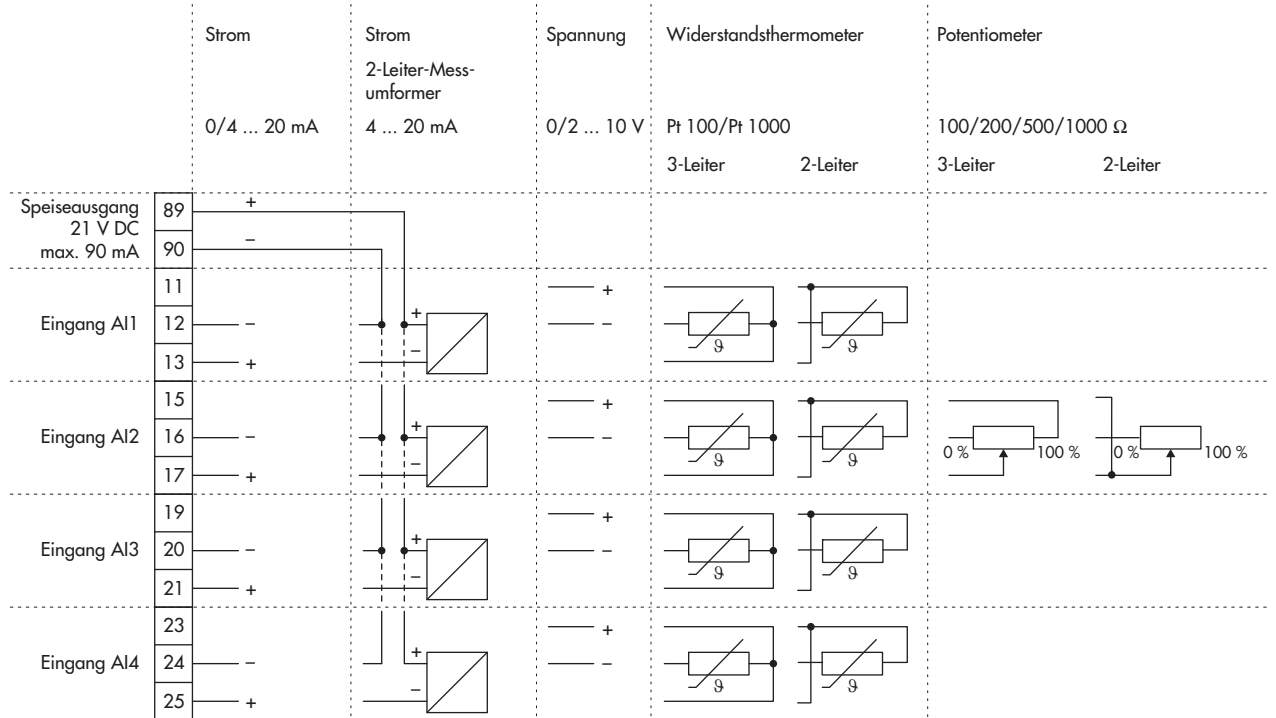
Strom

0/4 ... 20 mA

Strom
2-Leiter-Messumformer

4 ... 20 mA

Spannung

0/2 ... 10 V

Widerstandsthermometer

Pt 100/Pt 1000

3-Leiter 2-Leiter

Potentiometer

100/200/500/1000 Ω

3-Leiter 2-Leiter

Speiseausgang
21 V DC
max. 90 mA

89 +
90 –

Eingang AI1
11
12 –
13 +

+
–

+
–

$\vartheta$ $\vartheta$

Eingang AI2
15
16 –
17 +

+
–

+
–

$\vartheta$ $\vartheta$

0 % 100 % 0 % 100 %

Eingang AI3
19
20 –
21 +

+
–

+
–

$\vartheta$ $\vartheta$

Eingang AI4
23
24 –
25 +

+
–

+
–

$\vartheta$ $\vartheta$